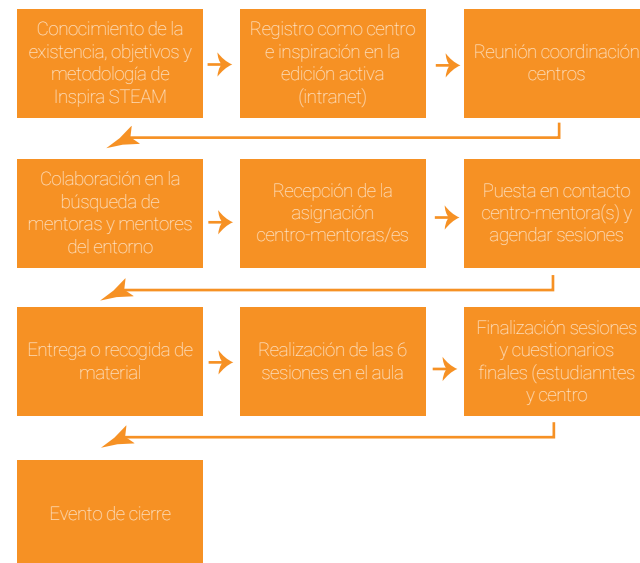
Conocimiento de la existencia, objetivos y metodología de Inspira STEAM

Registro como centro e inspiración en la edición activa (intranet)

Reunión coordinación centros

Colaboración en la búsqueda de mentoras y mentores del entorno

Recepción de la asignación centro-mentoras/es

Puesta en contacto centro-mentora(s) y agendar sesiones

Entrega o recogida de material

Realización de las 6 sesiones en el aula

Finalización sesiones y cuestionarios finales (estudiantes y centro

Evento de cierre